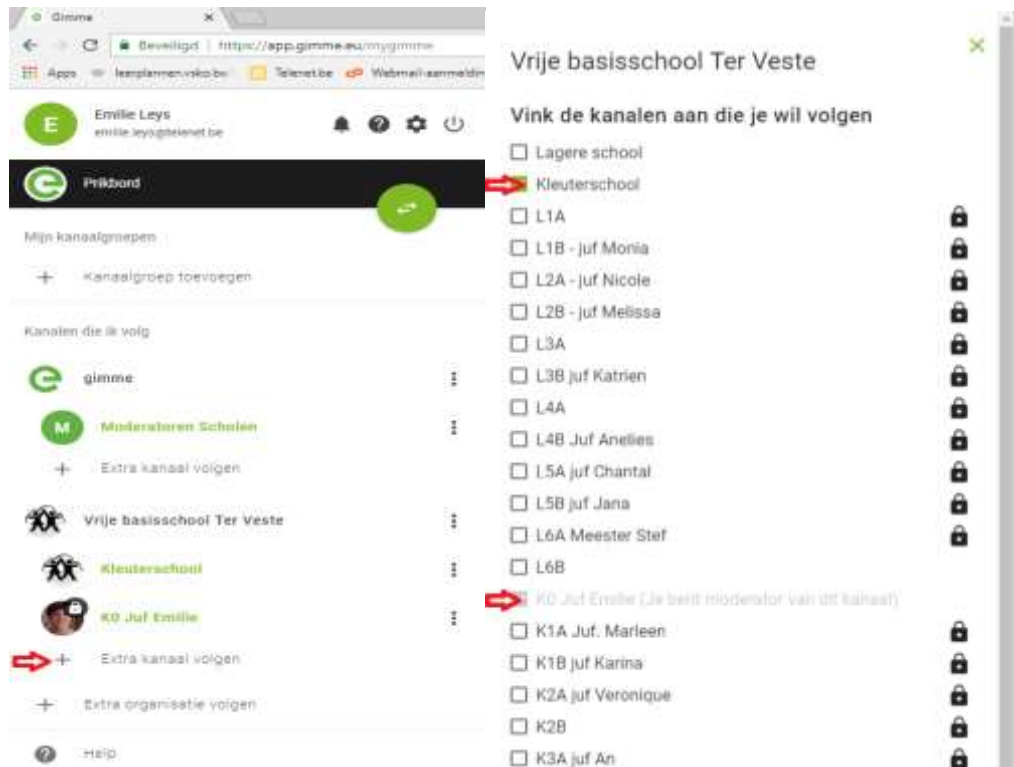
Gimme ×

Beveiligd | https://app.gimme.eu/mygimme

Apps leerplannen.vsko.be Telenet.be Webmail-aanmelding

E Emilie Leys
emilie.leys@telenet.be

Prikbord

Mijn kanaalgroepen

+ Kanaalgroep toevoegen

Kanalen die ik volg

gimme

M Moderatoren Scholen

+ Extra kanaal volgen

Vrije basisschool Ter Veste

Kleuterschool

K0 Juf Emilie

+ Extra kanaal volgen

+ Extra organisatie volgen

Help

Vrije basisschool Ter Veste

×

Vink de kanalen aan die je wil volgen

☐ Lagere school
☑ Kleuterschool
☐ L1A
☐ L1B - juf Monia
☐ L2A - juf Nicole
☐ L2B - juf Melissa
☐ L3A
☐ L3B juf Katrien
☐ L4A
☐ L4B Juf Anelies
☐ L5A juf Chantal
☐ L5B juf Jana
☐ L6A Meester Stef
☐ L6B
☑ K0 Juf Emilie (Je bent moderator van dit kanaal)
☐ K1A Juf. Marleen
☐ K1B juf Karina
☐ K2A juf Veronique
☐ K2B
☐ K3A juf An